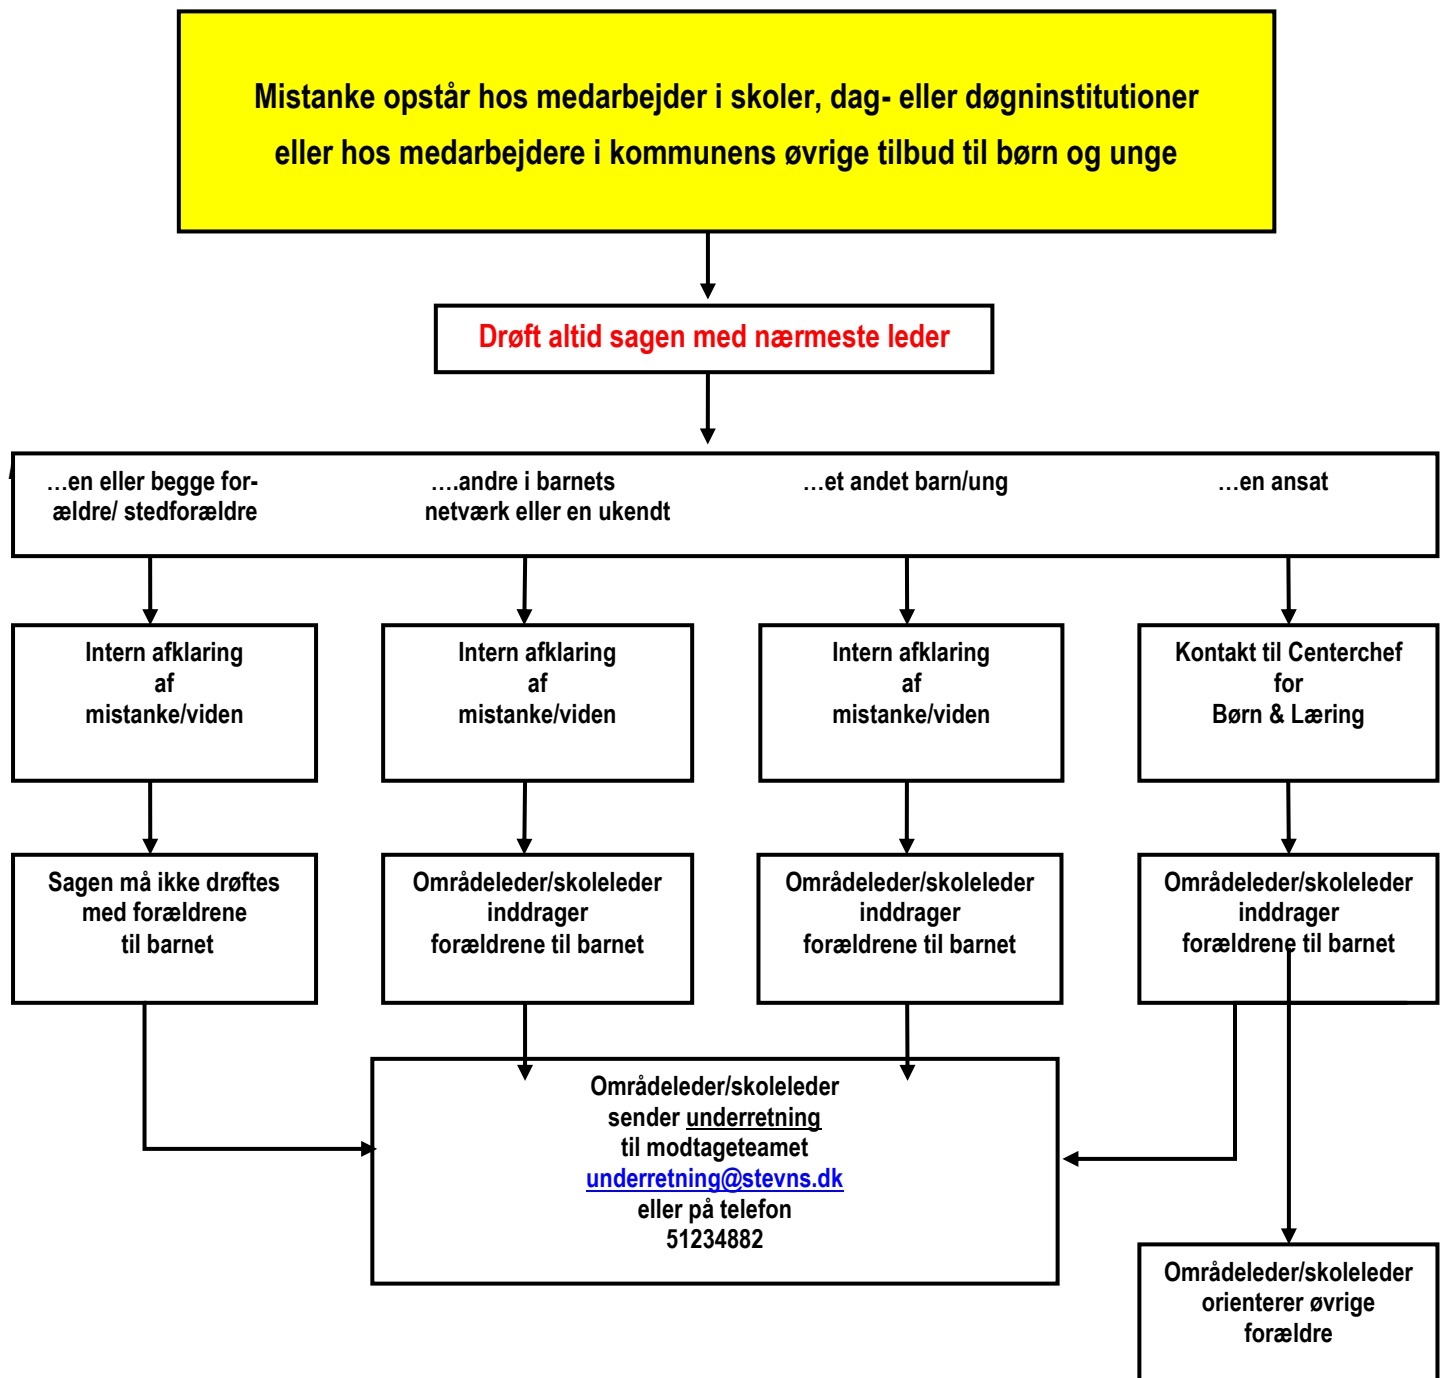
Mistanke opstår hos medarbejder i skoler, dag- eller døgninstitutioner eller hos medarbejdere i kommunens øvrige tilbud til børn og unge

Drøft altid sagen med nærmeste leder

...en eller begge forældre/ stedforældre

....andre i barnets netværk eller en ukendt

...et andet barn/ung

...en ansat

Intern afklaring af mistanke/viden

Intern afklaring af mistanke/viden

Intern afklaring af mistanke/viden

Kontakt til Centerchef for Børn & Læring

Sagen må ikke drøftes med forældrene til barnet

Områdeleder/skoleleder inddrager forældrene til barnet

Områdeleder/skoleleder inddrager forældrene til barnet

Områdeleder/skoleleder inddrager forældrene til barnet

Områdeleder/skoleleder sender underretning til modtageteamet underretning@stevns.dk eller på telefon 51234882

Områdeleder/skoleleder orienterer øvrige forældre